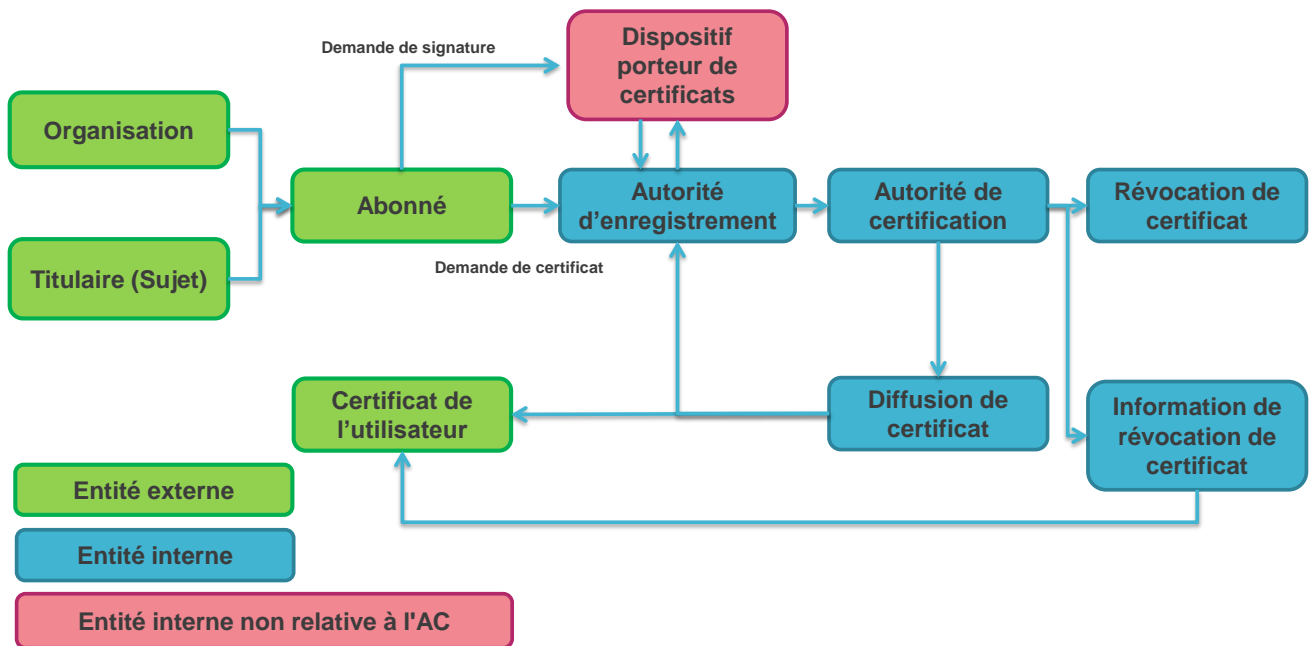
Demande de signature

Dispositif porteur de certificats

Organisation

Titulaire (Sujet)

Abonné

Autorité d'enregistrement

Autorité de certification

Révocation de certificat

Demande de certificat

Certificat de l'utilisateur

Diffusion de certificat

Information de révocation de certificat

Entité externe

Entité interne

Entité interne non relative à l'AC